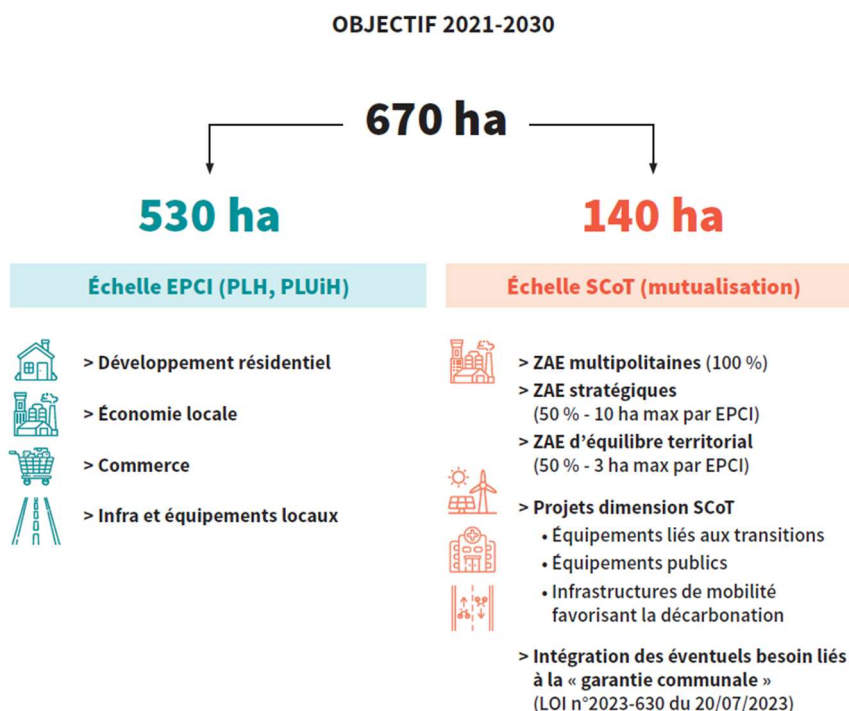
OBJECTIF 2021-2030

670 ha

530 ha

140 ha

Échelle EPCI (PLH, PLUiH)

> Développement résidentiel

> Économie locale

> Commerce

> Infra et équipements locaux

Échelle SCoT (mutualisation)

> ZAE multipolitaines (100 %)

> ZAE stratégiques (50 % - 10 ha max par EPCI)

> ZAE d'équilibre territorial (50 % - 3 ha max par EPCI)

> Projets dimension SCoT

• Équipements liés aux transitions

• Équipements publics

• Infrastructures de mobilité favorisant la décarbonation

> Intégration des éventuels besoin liés à la « garantie communale » (LOI n°2023-630 du 20/07/2023)